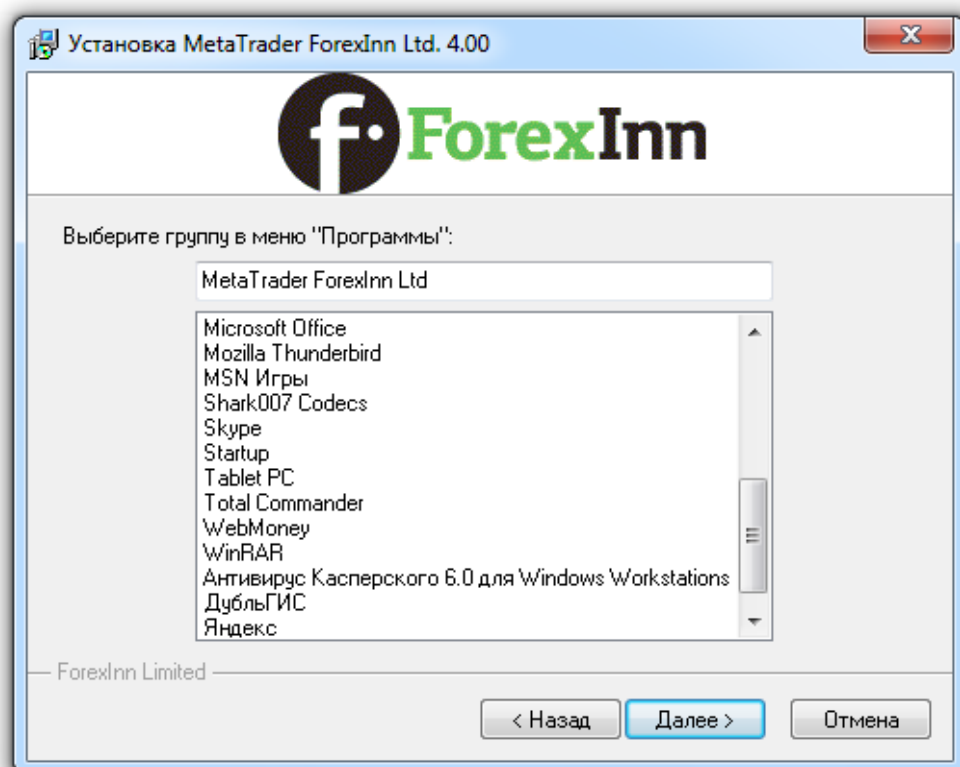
Установка MetaTrader ForexInn Ltd. 4.00

ForexInn

Выберите группу в меню "Программы":

MetaTrader ForexInn Ltd

Microsoft Office
Mozilla Thunderbird
MSN Игры
Shark007 Codecs
Skype
Startup
Tablet PC
Total Commander
WebMoney
WinRAR
Антивирус Касперского 6.0 для Windows Workstations
ДубльГИС
Яндекс

ForexInn Limited

< Назад
Далее >
Отмена